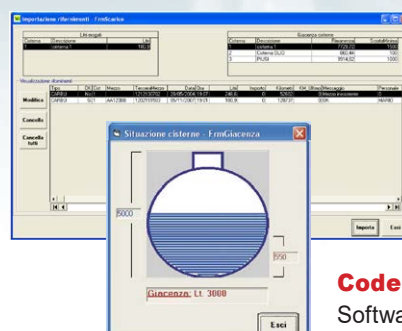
Importazione riferimenti - FrmScarico

Litri erogati

| Cisterna | Descrizione | Litri |
|---|---|---|
| 1 | cisterna 1 | 180,0 |

Giacenza cisterne

| Cisterna | Descrizione | Rimanenza | ScortaMinima |
|---|---|---|---|
| 1 | Cisterna 1 | 7728,32 | 1000 |
| 2 | Cisterna GLIO | 660,44 | 100 |
| 3 | PUSH | 6914,82 | 1000 |

Visualizzazione rifornimenti

Modifica

Cancella

Cancella tutti

| Tipo | DiCod | Mezzo | TerminalMezzo | DataOra | Litri | Importo | KilometriO | KM | OreRif | Messaggio | Personale |
|---|---|---|---|---|---|---|---|---|---|---|---|
| CARBU | NoT | | 1212030702 | 28/05/2004 19:07 | 200,6 | 0 | 52653 | | | Rifiuto inesistente | 0 |
| CARBU | SOT | AA12368 | 1202030903 | 05/11/2007 19:01 | 180,0 | 0 | 128737 | | | OOOK | MARIO |

Situazione cisterne - FrmGiacenza

5000

550

Giacenza: Lt 3000

Esci

Importa

Esci

Code

Softwa